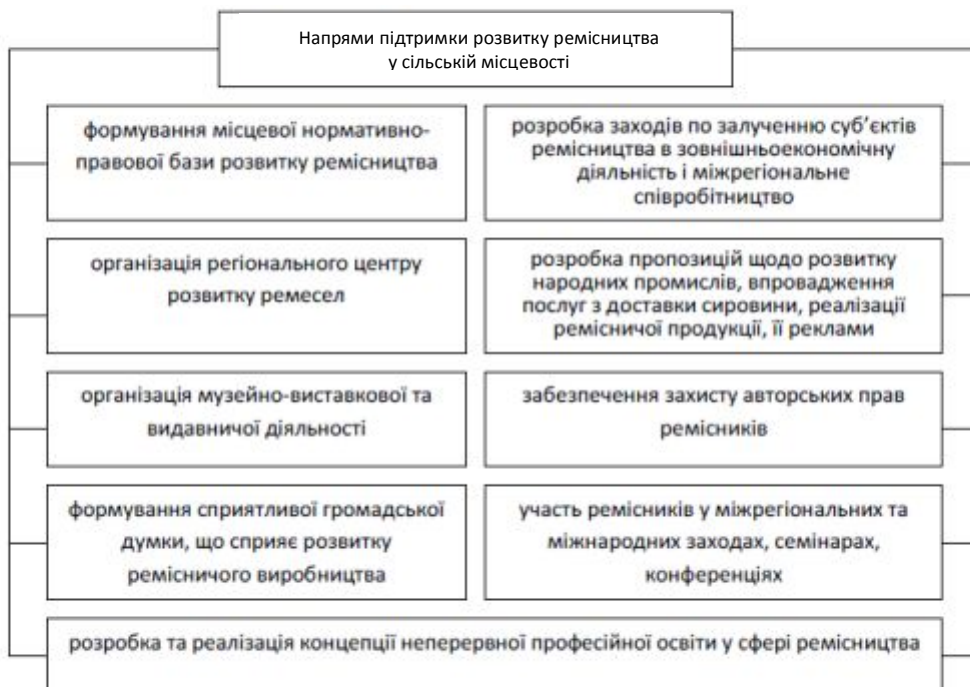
Напрями підтримки розвитку ремісництва у сільській місцевості

формування місцевої нормативно-правової бази розвитку ремісництва

організація регіонального центру розвитку ремесел

організація музейно-виставкової та видавничої діяльності

формування сприятливої громадської думки, що сприяє розвитку ремісничого виробництва

розробка заходів по залученню суб'єктів ремісництва в зовнішньоекономічну діяльність і міжрегіональне співробітництво

розробка пропозицій щодо розвитку народних промислів, впровадження послуг з доставки сировини, реалізації ремісничої продукції, її реклами

забезпечення захисту авторських прав ремісників

участь ремісників у міжрегіональних та міжнародних заходах, семінарах, конференціях

розробка та реалізація концепції неперервної професійної освіти у сфері ремісництва